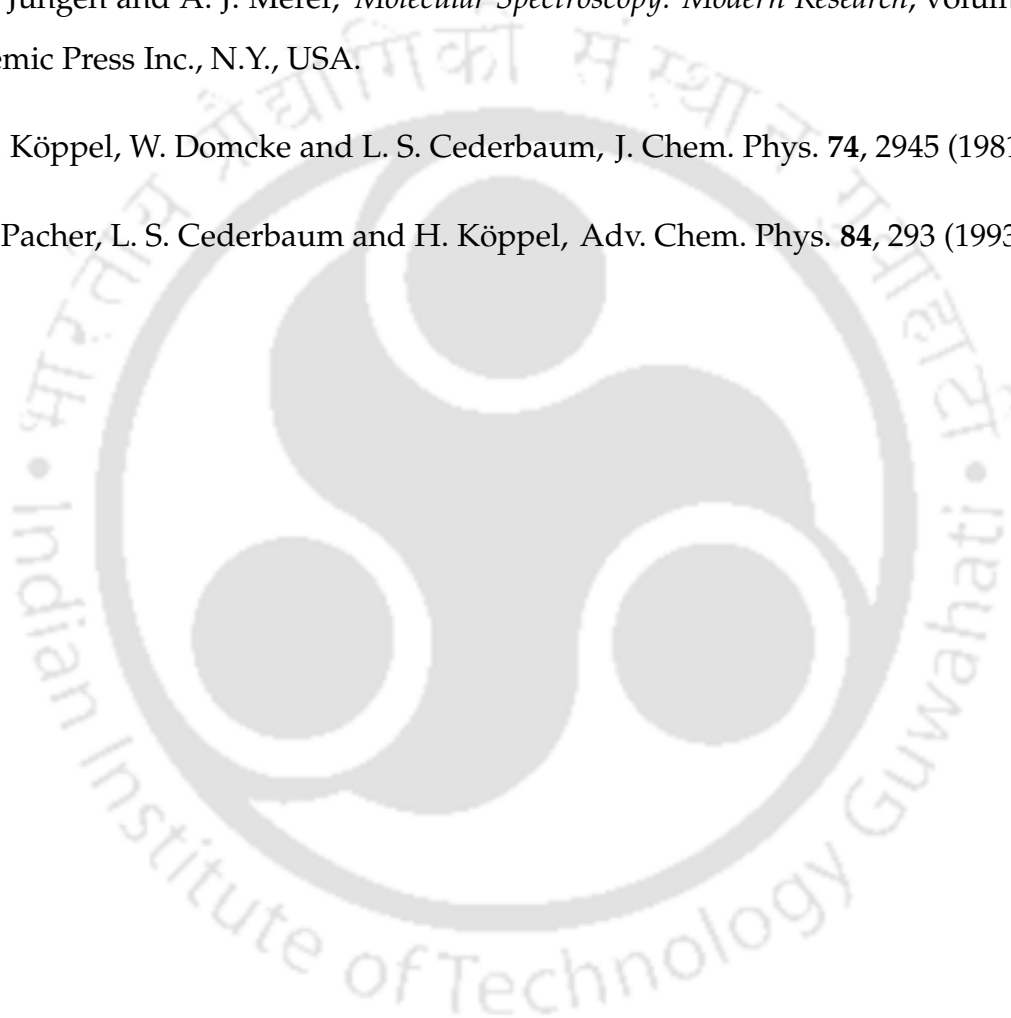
Jungen and A. J. Merer, *Molecular Spectroscopy: Modern Research*, Volum

emic Press Inc., N.Y., USA.

Köppel, W. Domcke and L. S. Cederbaum, J. Chem. Phys. **74**, 2945 (198

Pacher, L. S. Cederbaum and H. Köppel, Adv. Chem. Phys. **84**, 293 (1993

आईआईटी गुवाहाटी का आदर्श वाक्य (देवनागरी वॉटरमार्क) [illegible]

Indian Institute of Technology Guwahati